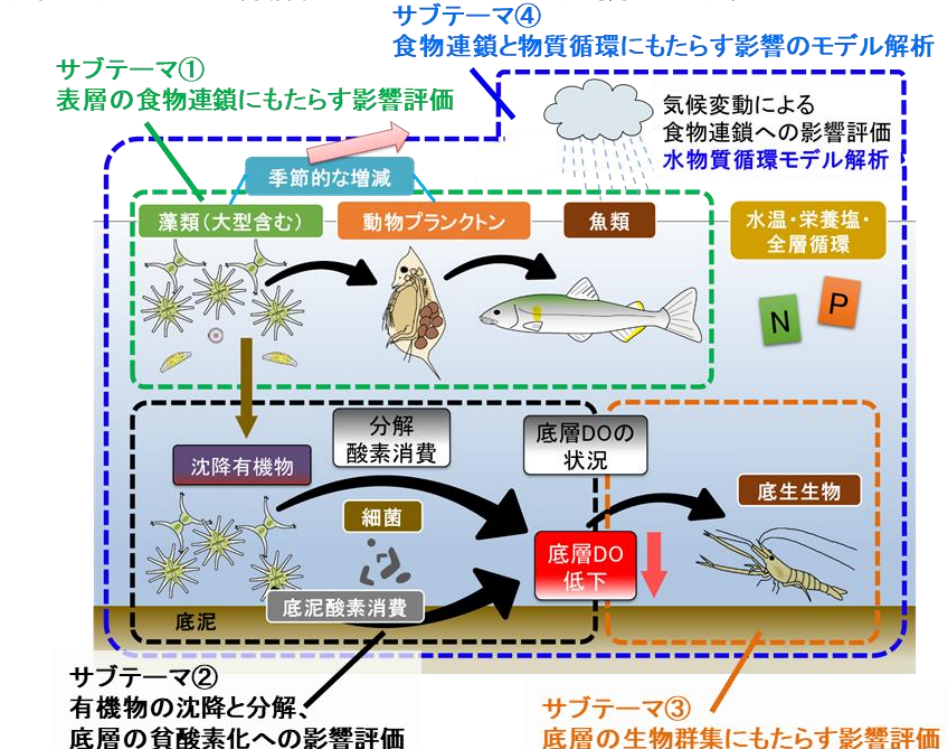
サブテーマ④
食物連鎖と物質循環にもたらす影響のモデル解析

サブテーマ①
表層の食物連鎖にもたらす影響評価

気候変動による
食物連鎖への影響評価
水物質循環モデル解析

季節的な増減

藻類（大型含む）

動物プランクトン

魚類

水温・栄養塩・
全層循環

N

P

分解
酸素消費

底層DOの
状況

沈降有機物

底生生物

細菌

底層DO
低下

底泥

底泥酸素消費

サブテーマ②
有機物の沈降と分解、
底層の貧酸素化への影響評価

サブテーマ③
底層の生物群集にもたらす影響評価